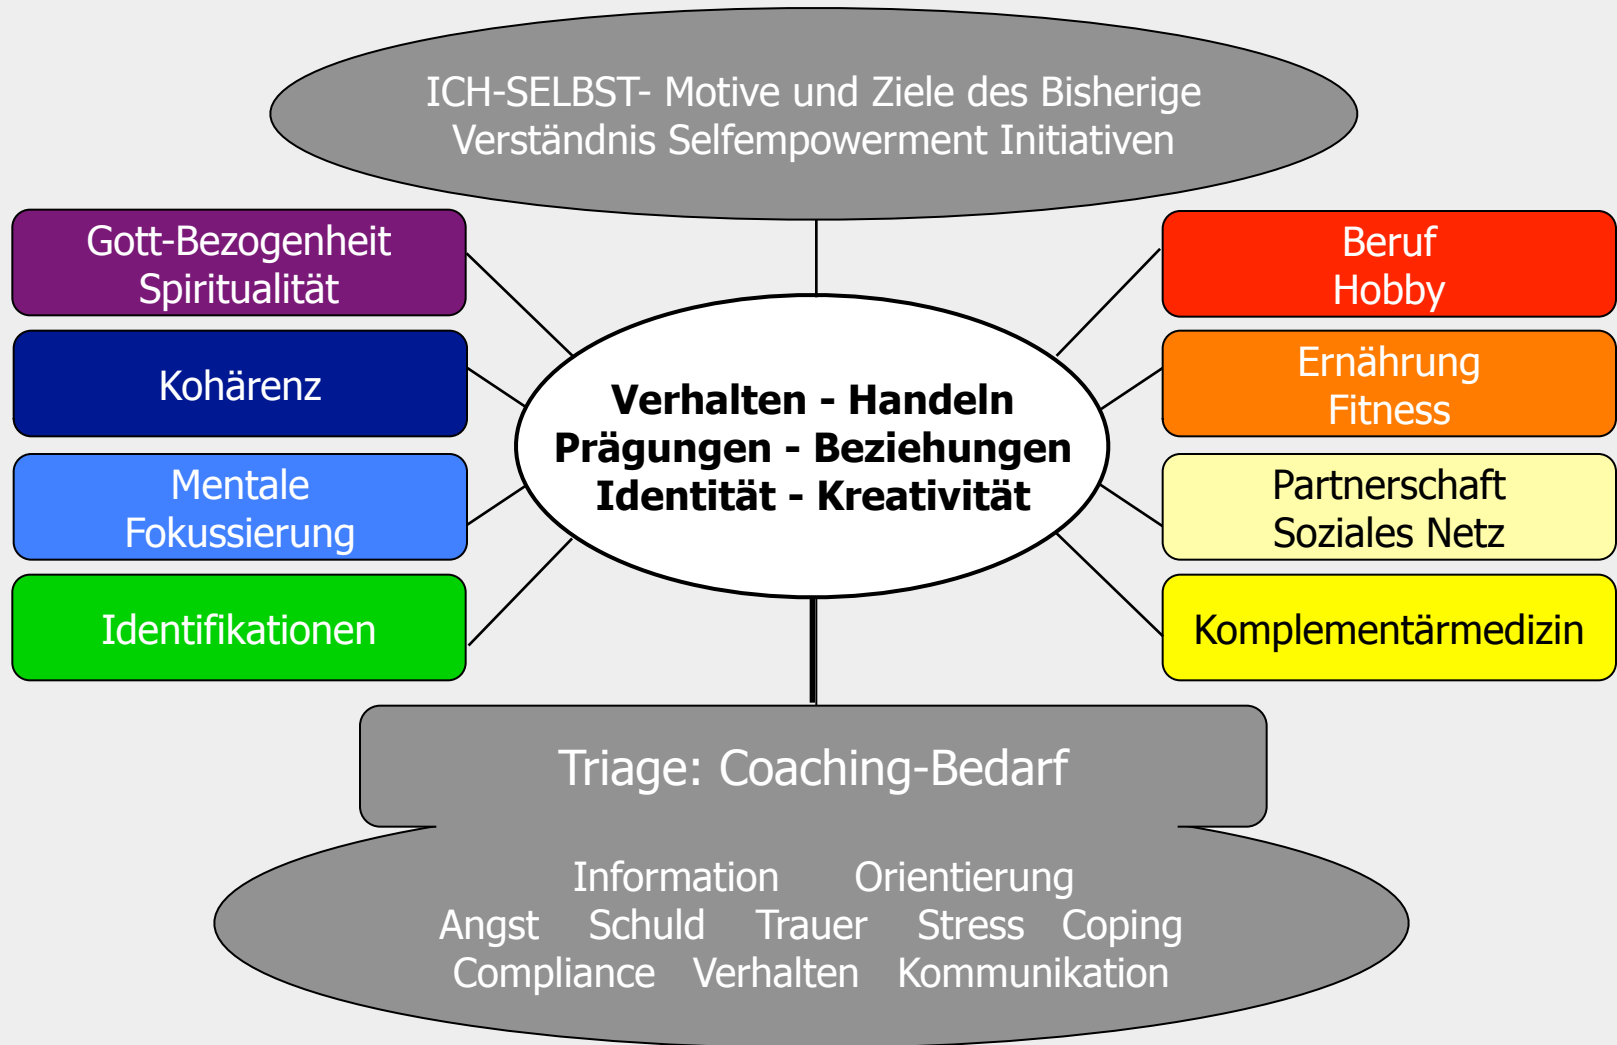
ICH-SELBST- Motive und Ziele des Bisherige
Verständnis Selfempowerment Initiativen

Gott-Bezogenheit
Spiritualität

Kohärenz

Mentale
Fokussierung

Identifikationen

Verhalten - Handeln
Prägungen - Beziehungen
Identität - Kreativität

Beruf
Hobby

Ernährung
Fitness

Partnerschaft
Soziales Netz

Komplementärmedizin

Triage: Coaching-Bedarf

Information Orientierung
Angst Schuld Trauer Stress Coping
Compliance Verhalten Kommunikation